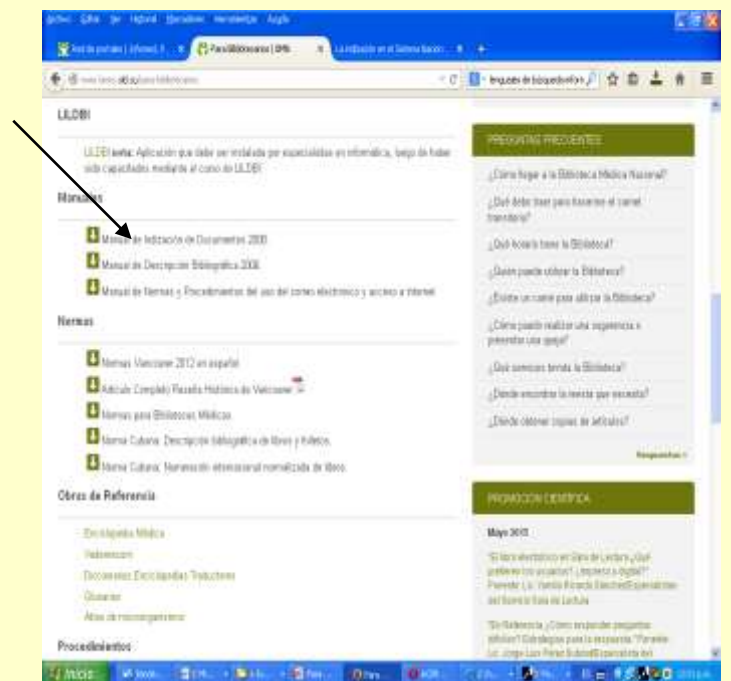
Archivo Editar Ver Historial Marcadores Herramientas Ayuda

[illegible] | Para Bibliotecarios | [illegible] | La indización en el Sistema Nacion... | +

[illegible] | Búsqueda de bibliografía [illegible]

LILDBI

LILDBI web: Aplicación que debe ser instalada por especialistas en informática, luego de haber sido capacitados mediante el curso de LILDBI.

Manuales

Manual de Indización de Documentos 2008

Manual de Descripción Bibliográfica 2008

Manual de Normas y Procedimientos del uso del correo electrónico y acceso a Internet

Normas

Normas Vancouver 2012 en español

Artículo Completo Reseña Histórica de Vancouver

Normas para Bibliotecas Médicas

Norma Cubana: Descripción bibliográfica de libros y folletos.

Norma Cubana: Numeración internacional normalizada de libros.

Obras de Referencia

Enciclopedia Médica

Vademecum

Diccionarios Enciclopedias Traductores

Glosarios

Atlas de microorganismos

Procedimientos

PREGUNTAS FRECUENTES

¿Cómo llegar a la Biblioteca Médica Nacional?

¿Qué debo traer para hacerme el carnet transitorio?

¿Qué horario tiene la Biblioteca?

¿Quién puede utilizar la Biblioteca?

¿Existe un carné para utilizar la Biblioteca?

¿Cómo puedo realizar una sugerencia o presentar una queja?

¿Qué servicios brinda la Biblioteca?

¿Dónde encontrar la revista que necesito?

¿Dónde obtener copias de artículos?

Respuestas »

PROMOCIÓN CIENTÍFICA

Mayo 2013

"El libro electrónico en Sala de Lectura ¿Qué prefieren los usuarios? ¿Impreso o digital?" Ponente: Lic. Yamila Ricardo Sánchez/Especialista del Servicio Sala de Lectura

"En Referencia, ¿Cómo responder preguntas difíciles? Estrategias para la respuesta." Ponente: Lic. Jorge Luis Pérez Bubrell/Especialista del

Inicio